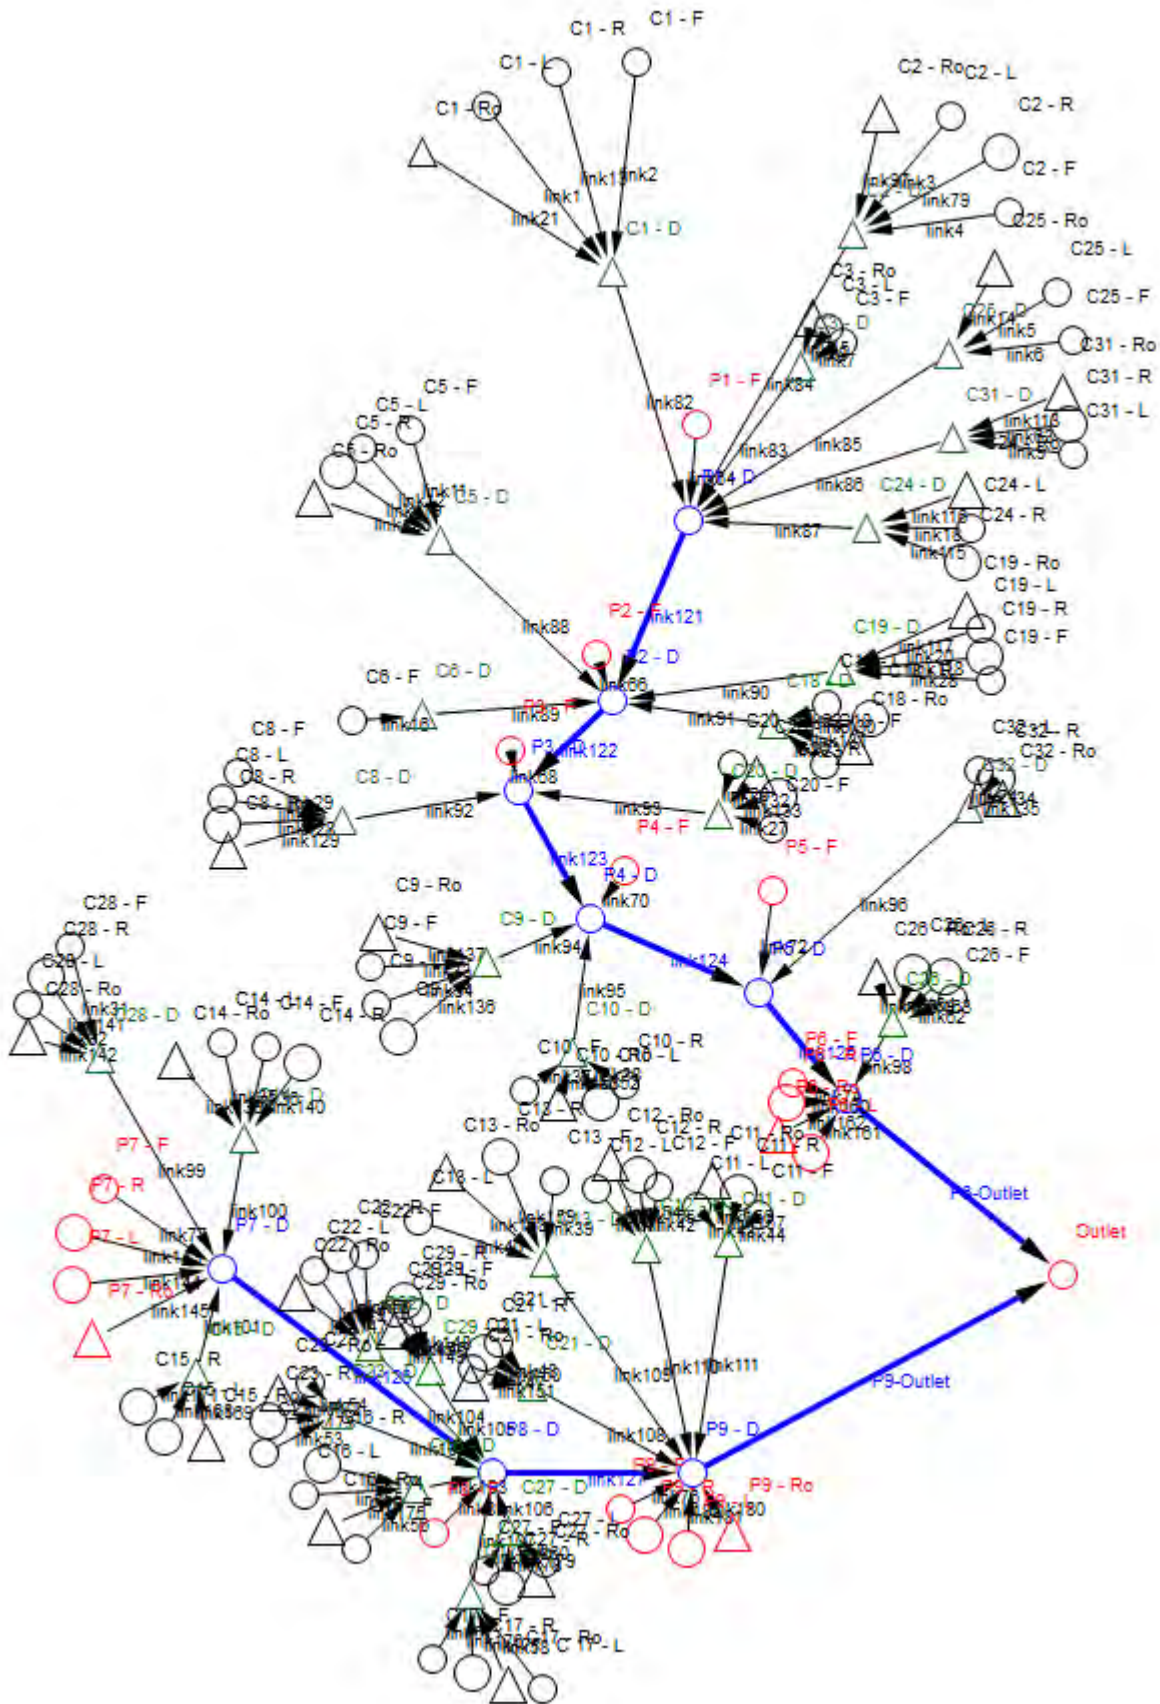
C1 - R
C1 - F
C1 - L
C1 - Ro
link1
link15
link2
link21
C1 - D
C2 - Ro
C2 - L
C2 - R
C2 - F
link3
link79
link4
C25 - Ro
C25 - L
C3 - Ro
C3 - L
C3 - F
C25 - F
link5
link6
C31 - Ro
C31 - R
C31 - D
C31 - L
P1 - F
link84
link82
link83
link85
P1 - D
link86
C24 - D
C24 - L
C24 - R
link87
C19 - Ro
C19 - L
C19 - R
C19 - F
C19 - D
C5 - F
C5 - L
C5 - R
C5 - Ro
C5 - D
link88
P2 - F
link121
P2 - D
C6 - F
C6 - D
link90
C18
C18 - Ro
link89
P3
link91
C20
C8 - F
C8 - L
C8 - R
C8 - D
P3 - D
link122
link92
link93
C20 - D
C20 - F
P4 - F
P5 - F
link129
link123
P4 - D
link70
C9 - Ro
C9 - F
C9 - D
link94
C32 - R
C32 - Ro
C32 - D
link96
link124
P5 - D
C26 - R
C26 - F
C26 - D
C28 - F
C28 - R
C28 - L
C28 - Ro
C28 - D
link142
C14 - Ro
C14 - L
C14 - F
C14 - R
link138
link95
C10 - D
C10 - F
C10 - R
C10 - L
P6 - F
P6 - D
link98
link140
P7 - F
link99
P7 - R
P7 - L
P7 - Ro
link100
P7 - D
link145
C13 - Ro
C13 - L
C13 - F
C12 - Ro
C12 - R
C12 - L
C12 - F
C11 - Ro
C11 - L
C11 - F
C11 - D
link139
link142
link44
P6-Outlet
Outlet
C22 - L
C22 - Ro
C22 - R
C29 - R
C29 - F
C29 - Ro
C21 - R
C21 - F
C21 - L
C21 - Ro
C21 - D
link101
link105
link110
link111
P9-Outlet
C15 - R
C15 - Ro
C23 - R
link120
link104
link103
P8 - D
link151
link108
P9 - D
C16 - L
C16 - Ro
C27 - D
link127
P9 - Ro
link180
link106
C27 - L
C27 - Ro
C17 - R
C17 - Ro
C17 - L